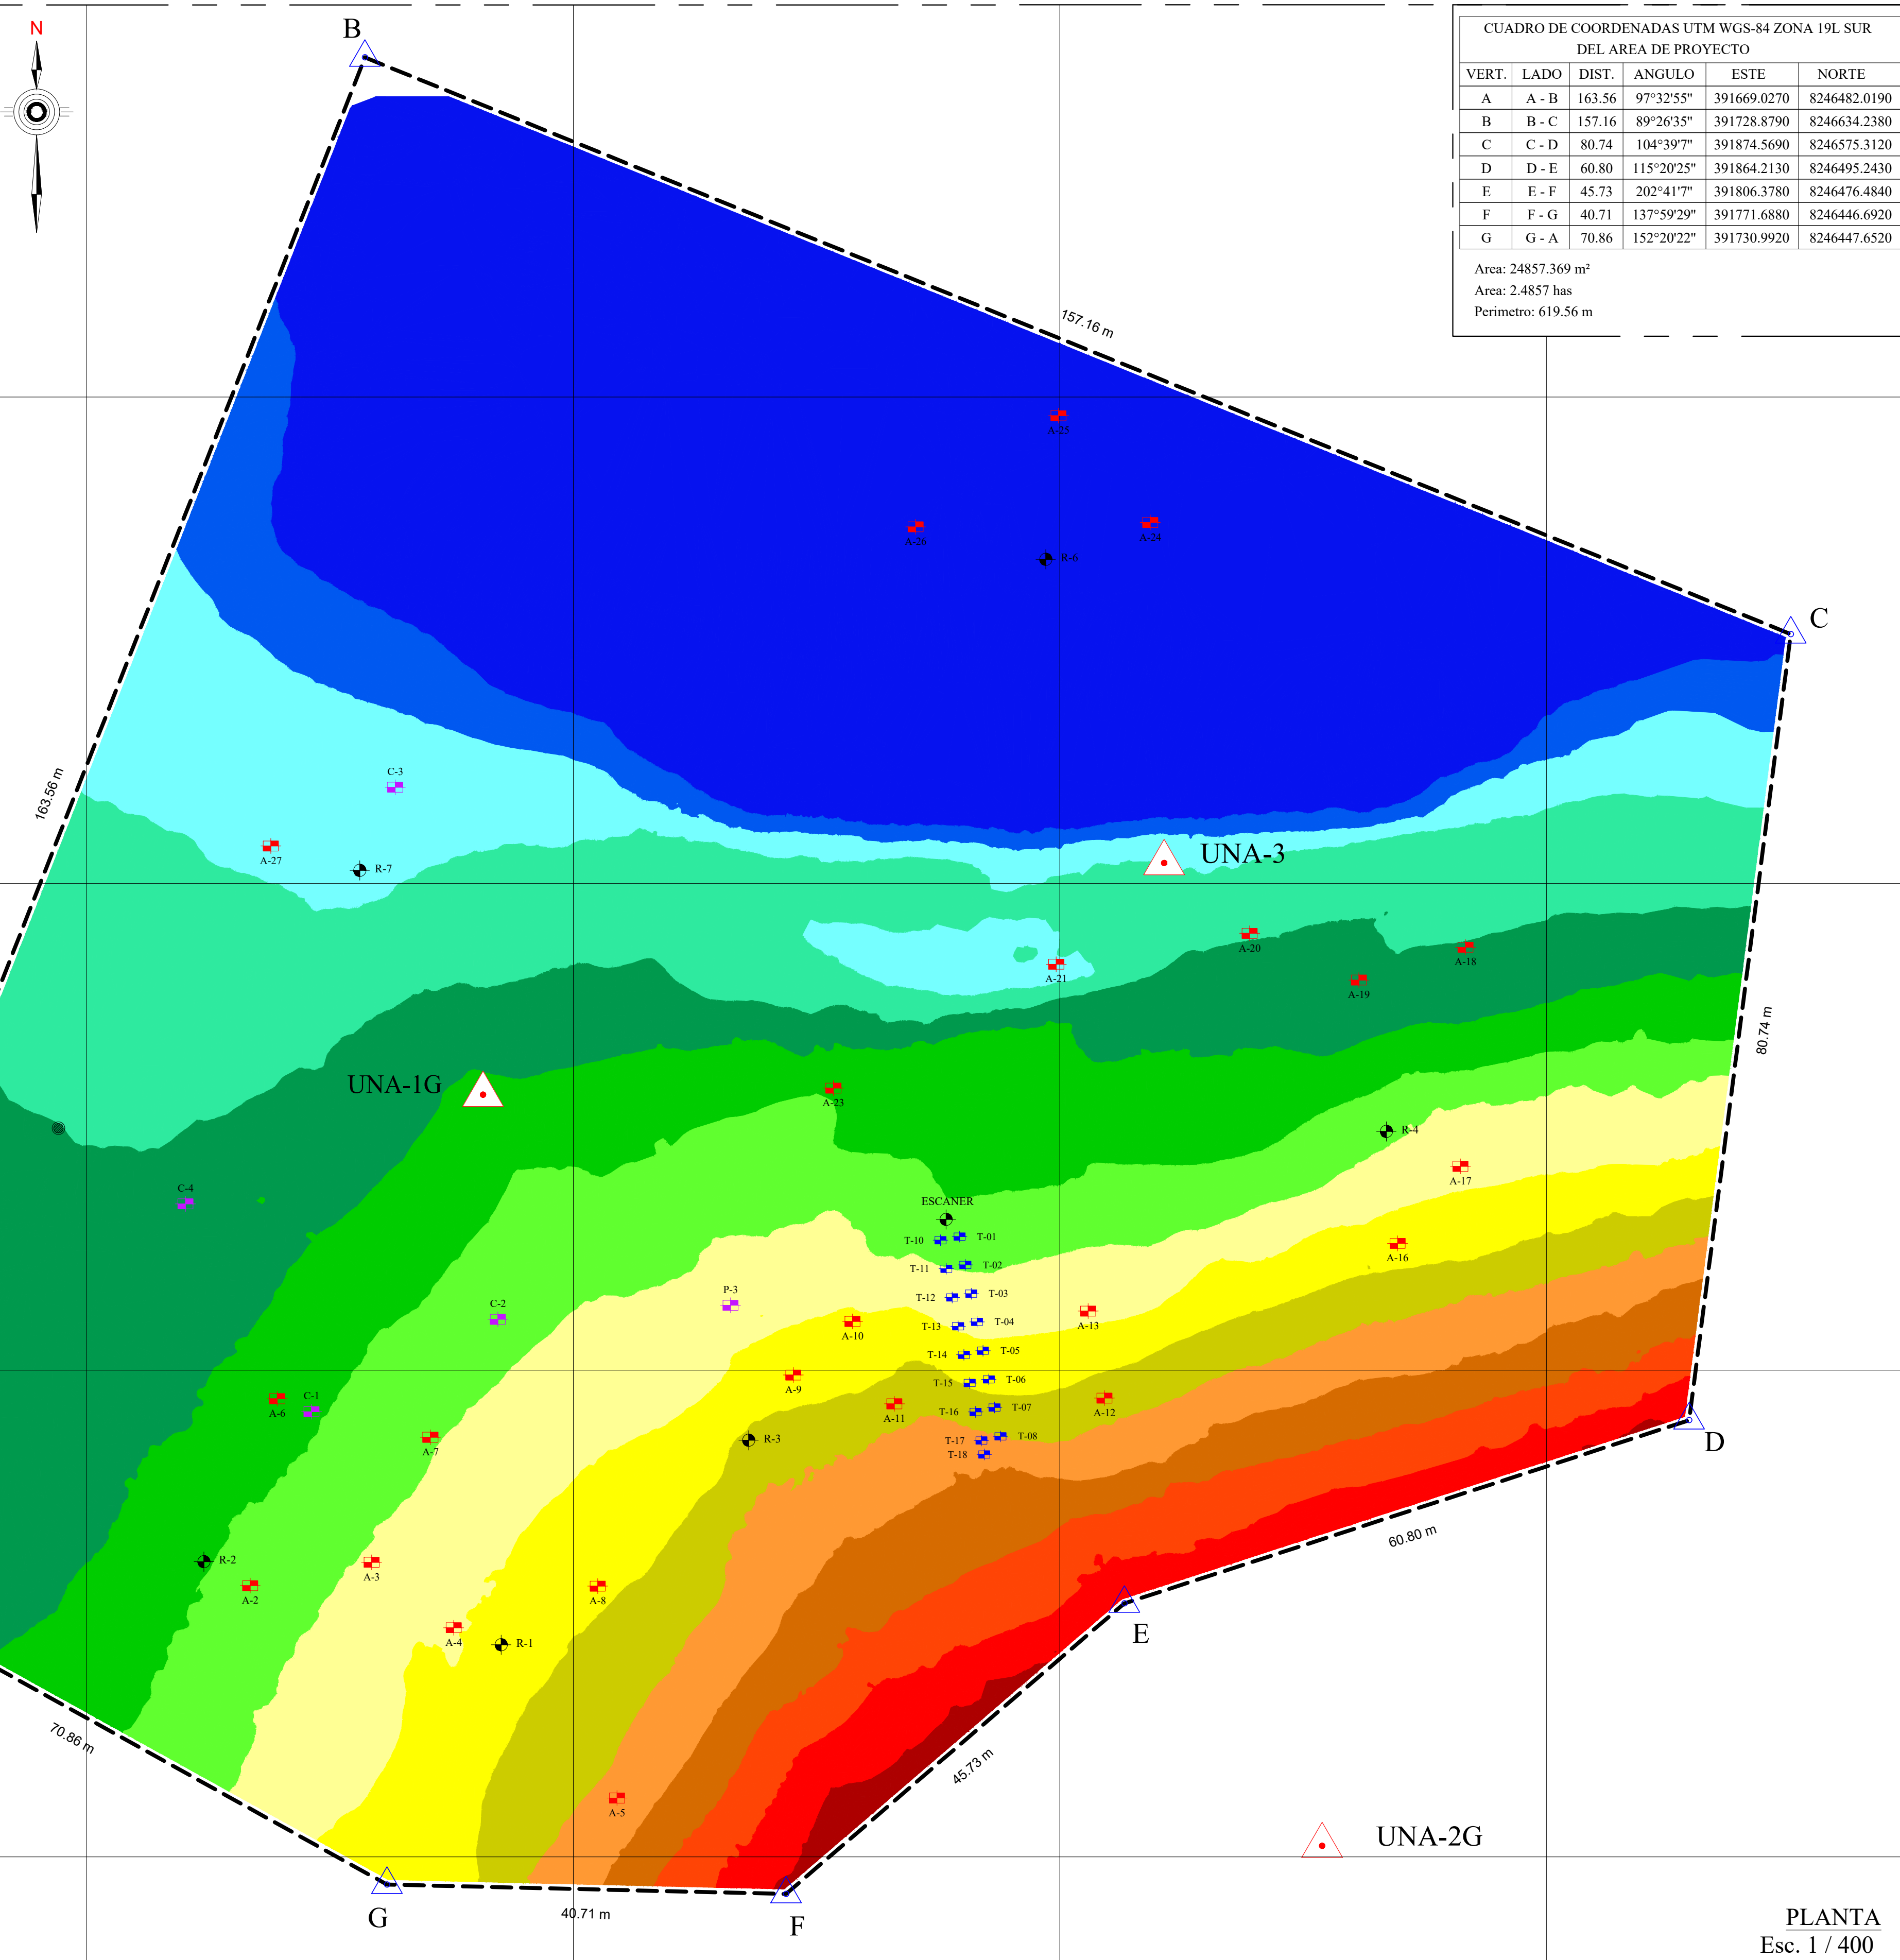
N

CUADRO DE COORDENADAS UTM WGS-84 ZONA 19L SUR
DEL AREA DE PROYECTO

| VERT. | LADO | DIST. | ANGULO | ESTE | NORTE |
|---|---|---|---|---|---|
| A | A - B | 163.56 | 97°32'55" | 391669.0270 | 8246482.0190 |
| B | B - C | 157.16 | 89°26'35" | 391728.8790 | 8246634.2380 |
| C | C - D | 80.74 | 104°39'7" | 391874.5690 | 8246575.3120 |
| D | D - E | 60.80 | 115°20'25" | 391864.2130 | 8246495.2430 |
| E | E - F | 45.73 | 202°41'7" | 391806.3780 | 8246476.4840 |
| F | F - G | 40.71 | 137°59'29" | 391771.6880 | 8246446.6920 |
| G | G - A | 70.86 | 152°20'22" | 391730.9920 | 8246447.6520 |

Area: 24857.369 m²
Area: 2.4857 has
Perimetro: 619.56 m

B

157.16 m

A-25

A-26

A-24

R-6

C

163.56 m

C-3

A-27

R-7

UNA-3

A-20

A-18

A-21

A-19

80.74 m

UNA-1G

A-23

R-4

A-17

C-4

ESCANER

T-10 T-01

T-11 T-02

A-16

T-12 T-03

P-3

C-2

A-13

T-13 T-04

A-10

T-14 T-05

T-15 T-06

A-9

A-6 C-1

A-11

T-16 T-07

A-12

D

A-7

R-3

T-17 T-08

T-18

60.80 m

R-2

A-3

A-2

A-8

E

A-4

R-1

70.86 m

45.73 m

A-5

UNA-2G

G

40.71 m

F

PLANTA
Esc. 1 / 400